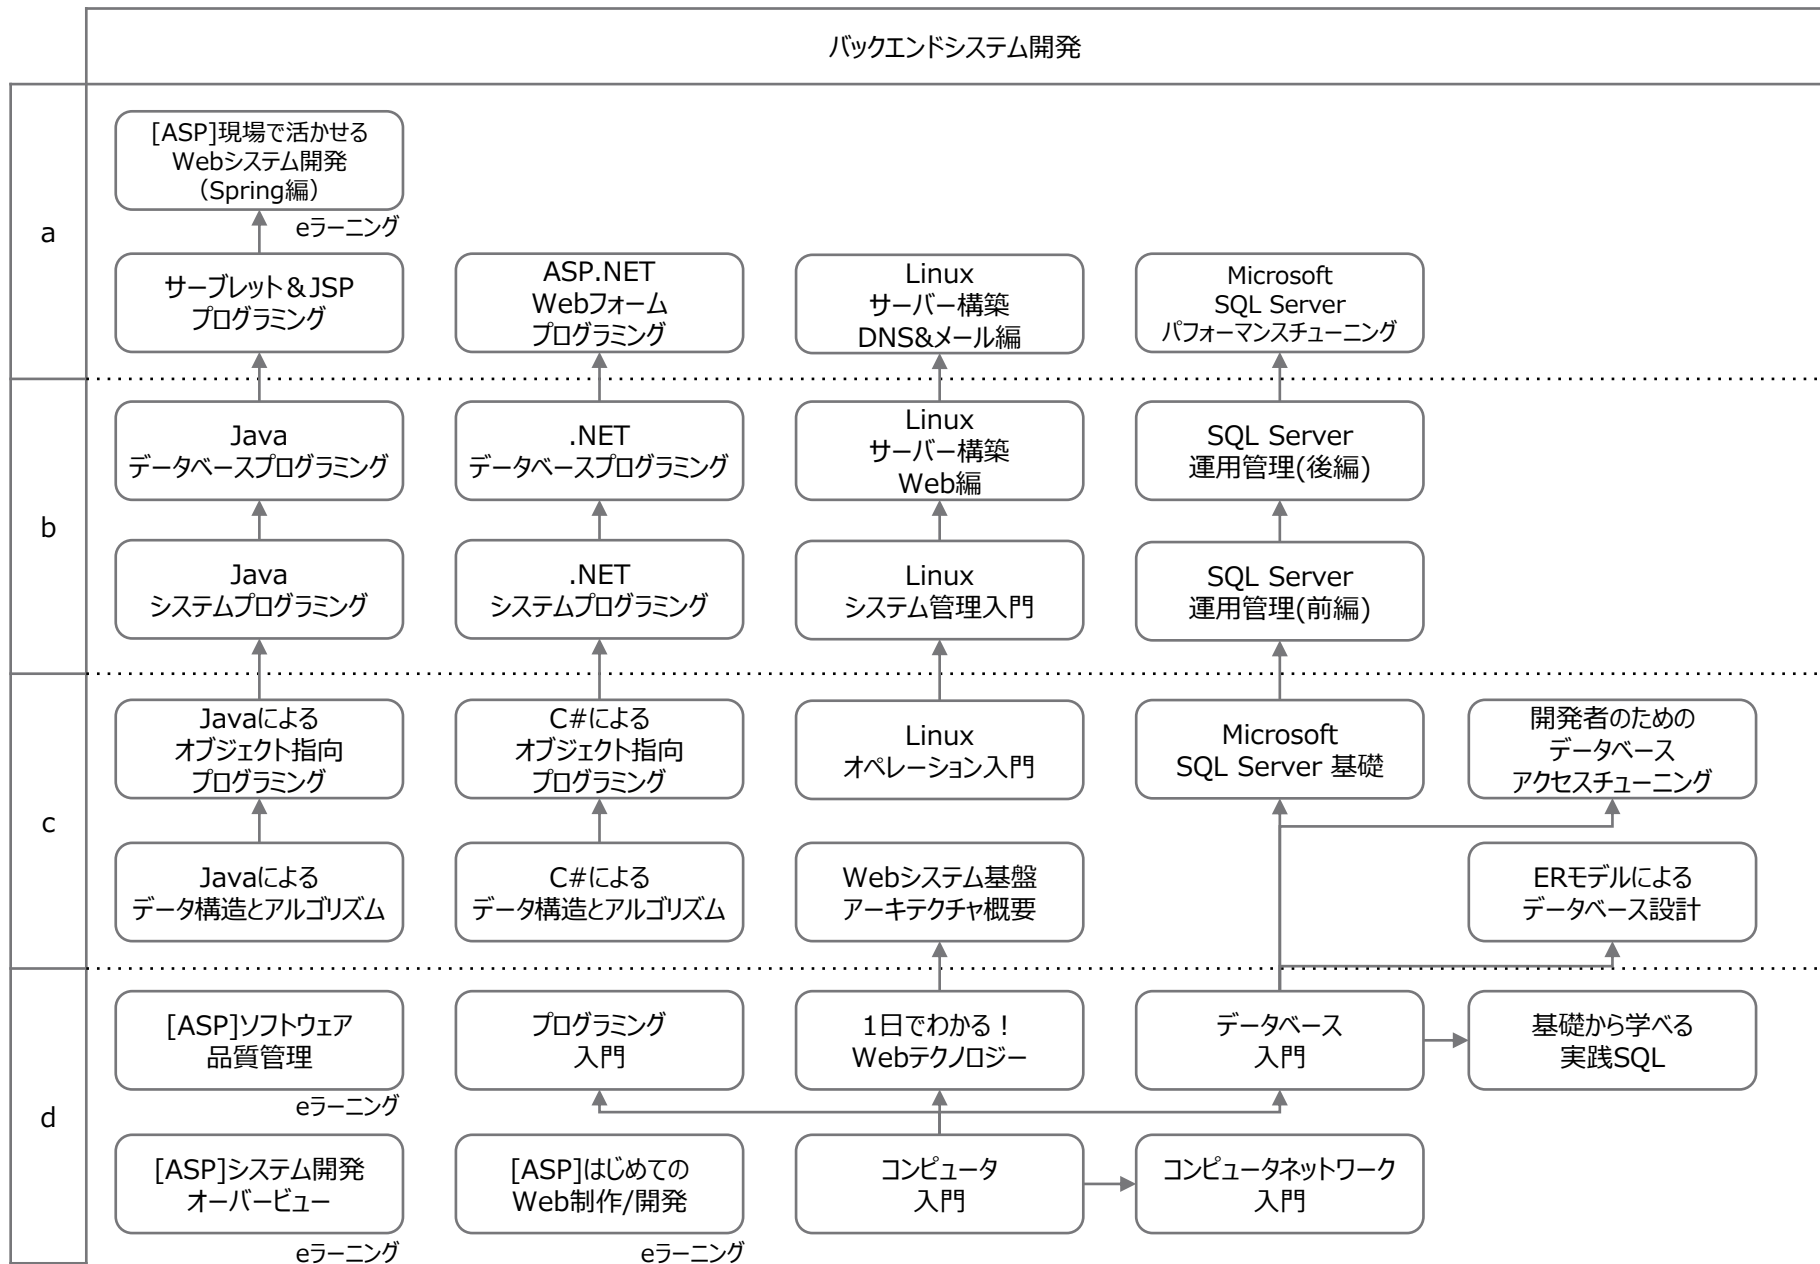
バックエンドシステム開発

a

[ASP]現場で活かせるWebシステム開発（Spring編）
eラーニング

サーブレット＆JSPプログラミング

ASP.NET Webフォーム プログラミング

Linux サーバー構築 DNS&メール編

Microsoft SQL Server パフォーマンスチューニング

b

Java データベースプログラミング

.NET データベースプログラミング

Linux サーバー構築 Web編

SQL Server 運用管理(後編)

Java システムプログラミング

.NET システムプログラミング

Linux システム管理入門

SQL Server 運用管理(前編)

c

Javaによる オブジェクト指向 プログラミング

C#による オブジェクト指向 プログラミング

Linux オペレーション入門

Microsoft SQL Server 基礎

開発者のための データベース アクセスチューニング

Javaによる データ構造とアルゴリズム

C#による データ構造とアルゴリズム

Webシステム基盤 アーキテクチャ概要

ERモデルによる データベース設計

d

[ASP]ソフトウェア 品質管理
eラーニング

プログラミング 入門

1日でわかる！ Webテクノロジー

データベース 入門

基礎から学べる 実践SQL

[ASP]システム開発 オーバービュー
eラーニング

[ASP]はじめての Web制作/開発
eラーニング

コンピュータ 入門

コンピュータネットワーク 入門